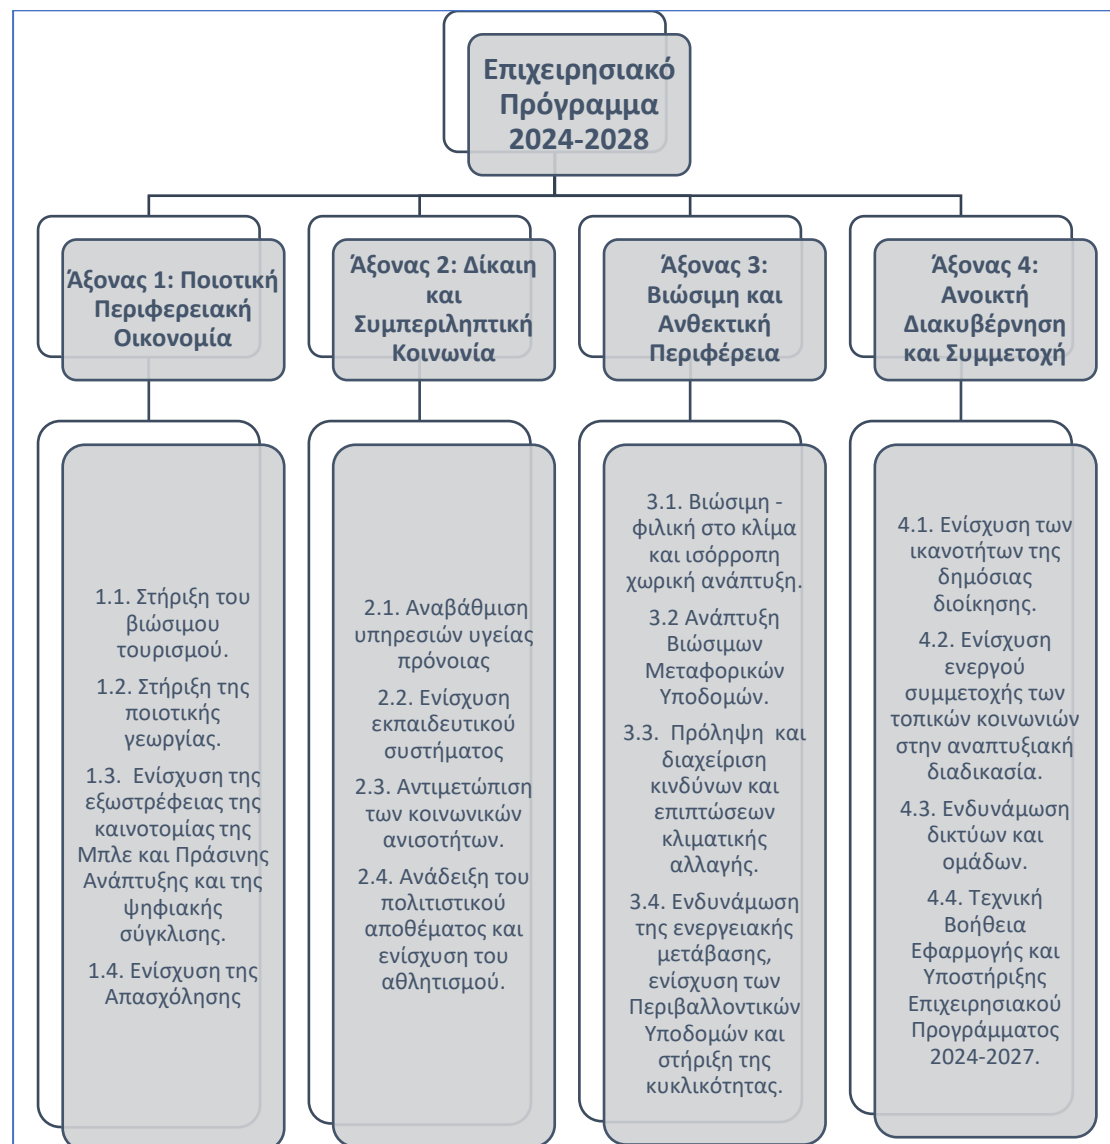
Επιχειρησιακό Πρόγραμμα 2024-2028

Άξονας 1: Ποιοτική Περιφερειακή Οικονομία

Άξονας 2: Δίκαιη και Συμπεριληπτική Κοινωνία

Άξονας 3: Βιώσιμη και Ανθεκτική Περιφέρεια

Άξονας 4: Ανοικτή Διακυβέρνηση και Συμμετοχή

1.1. Στήριξη του βιώσιμου τουρισμού.

1.2. Στήριξη της ποιοτικής γεωργίας.

1.3. Ενίσχυση της εξωστρέφειας της καινοτομίας της Μπλε και Πράσινης Ανάπτυξης και της ψηφιακής σύγκλισης.

1.4. Ενίσχυση της Απασχόλησης

2.1. Αναβάθμιση υπηρεσιών υγείας πρόνοιας

2.2. Ενίσχυση εκπαιδευτικού συστήματος

2.3. Αντιμετώπιση των κοινωνικών ανισοτήτων.

2.4. Ανάδειξη του πολιτιστικού αποθέματος και ενίσχυση του αθλητισμού.

3.1. Βιώσιμη - φιλική στο κλίμα και ισόρροπη χωρική ανάπτυξη.

3.2 Ανάπτυξη Βιώσιμων Μεταφορικών Υποδομών.

3.3. Πρόληψη και διαχείριση κινδύνων και επιπτώσεων κλιματικής αλλαγής.

3.4. Ενδυνάμωση της ενεργειακής μετάβασης, ενίσχυση των Περιβαλλοντικών Υποδομών και στήριξη της κυκλικότητας.

4.1. Ενίσχυση των ικανοτήτων της δημόσιας διοίκησης.

4.2. Ενίσχυση ενεργού συμμετοχής των τοπικών κοινωνιών στην αναπτυξιακή διαδικασία.

4.3. Ενδυνάμωση δικτύων και ομάδων.

4.4. Τεχνική Βοήθεια Εφαρμογής και Υποστήριξης Επιχειρησιακού Προγράμματος 2024-2027.